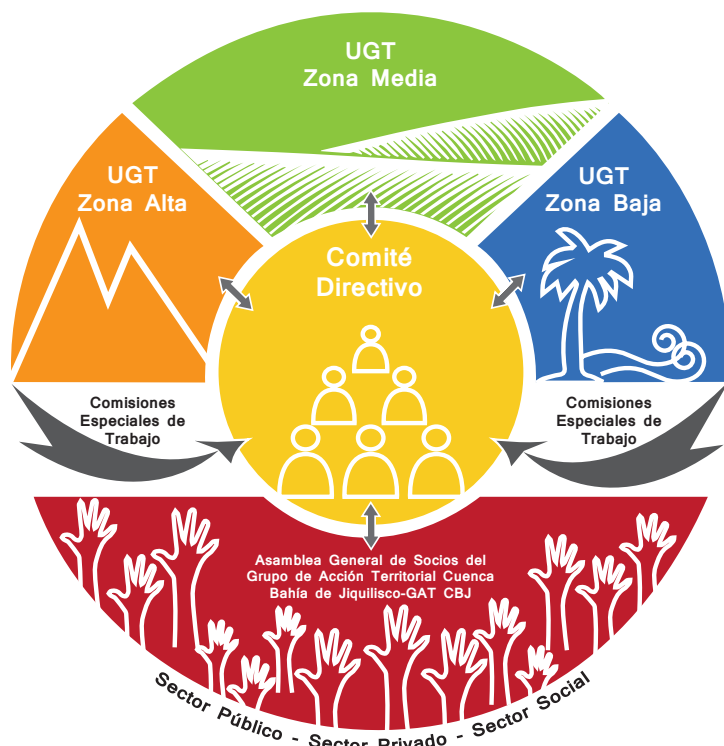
UGT
Zona Media

UGT
Zona Alta

UGT
Zona Baja

Comité
Directivo

Comisiones
Especiales de
Trabajo

Comisiones
Especiales de
Trabajo

Asamblea General de Socios del
Grupo de Acción Territorial Cuenca
Bahía de Jiquilisco-GAT CBJ

Sector Público - Sector Privado - Sector Social